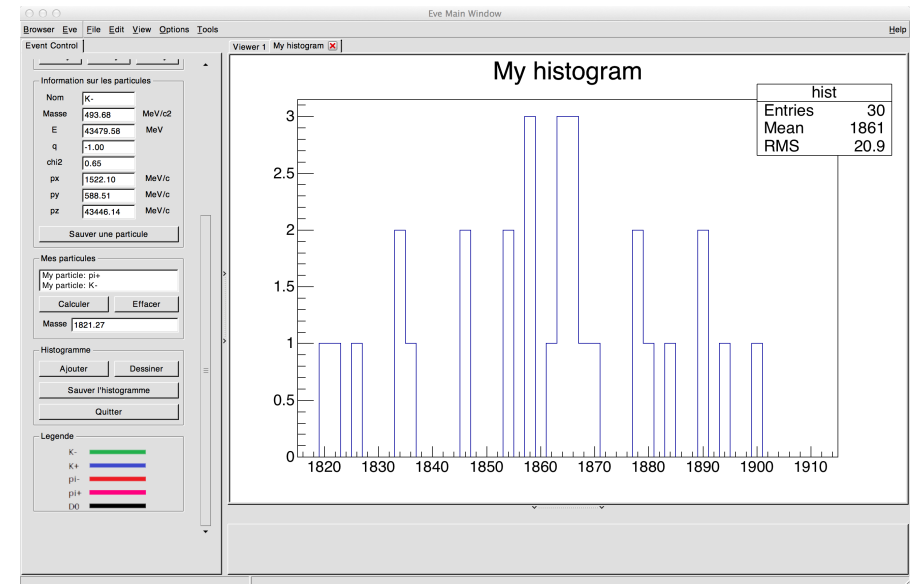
Eve Main Window

Browser Eve File Edit View Options Tools Help

Event Control

Viewer 1 My histogram

Information sur les particules

| | | |
|---|---|---|
| Nom | K- | |
| Masse | 493.68 | MeV/c2 |
| E | 43479.58 | MeV |
| q | -1.00 | |
| chi2 | 0.65 | |
| px | 1522.10 | MeV/c |
| py | 588.51 | MeV/c |
| pz | 43446.14 | MeV/c |

Sauver une particule

Mes particules

My particle: pi+
My particle: K-

Calculer Effacer

Masse 1821.27

Histogramme

Ajouter Dessiner

Sauver l'histogramme

Quitter

Legende

K-
K+
pi-
pi+
D0

My histogram

| hist | |
|---|---|
| Entries | 30 |
| Mean | 1861 |
| RMS | 20.9 |

3
2.5
2
1.5
1
0.5
0

1820 1830 1840 1850 1860 1870 1880 1890 1900 1910